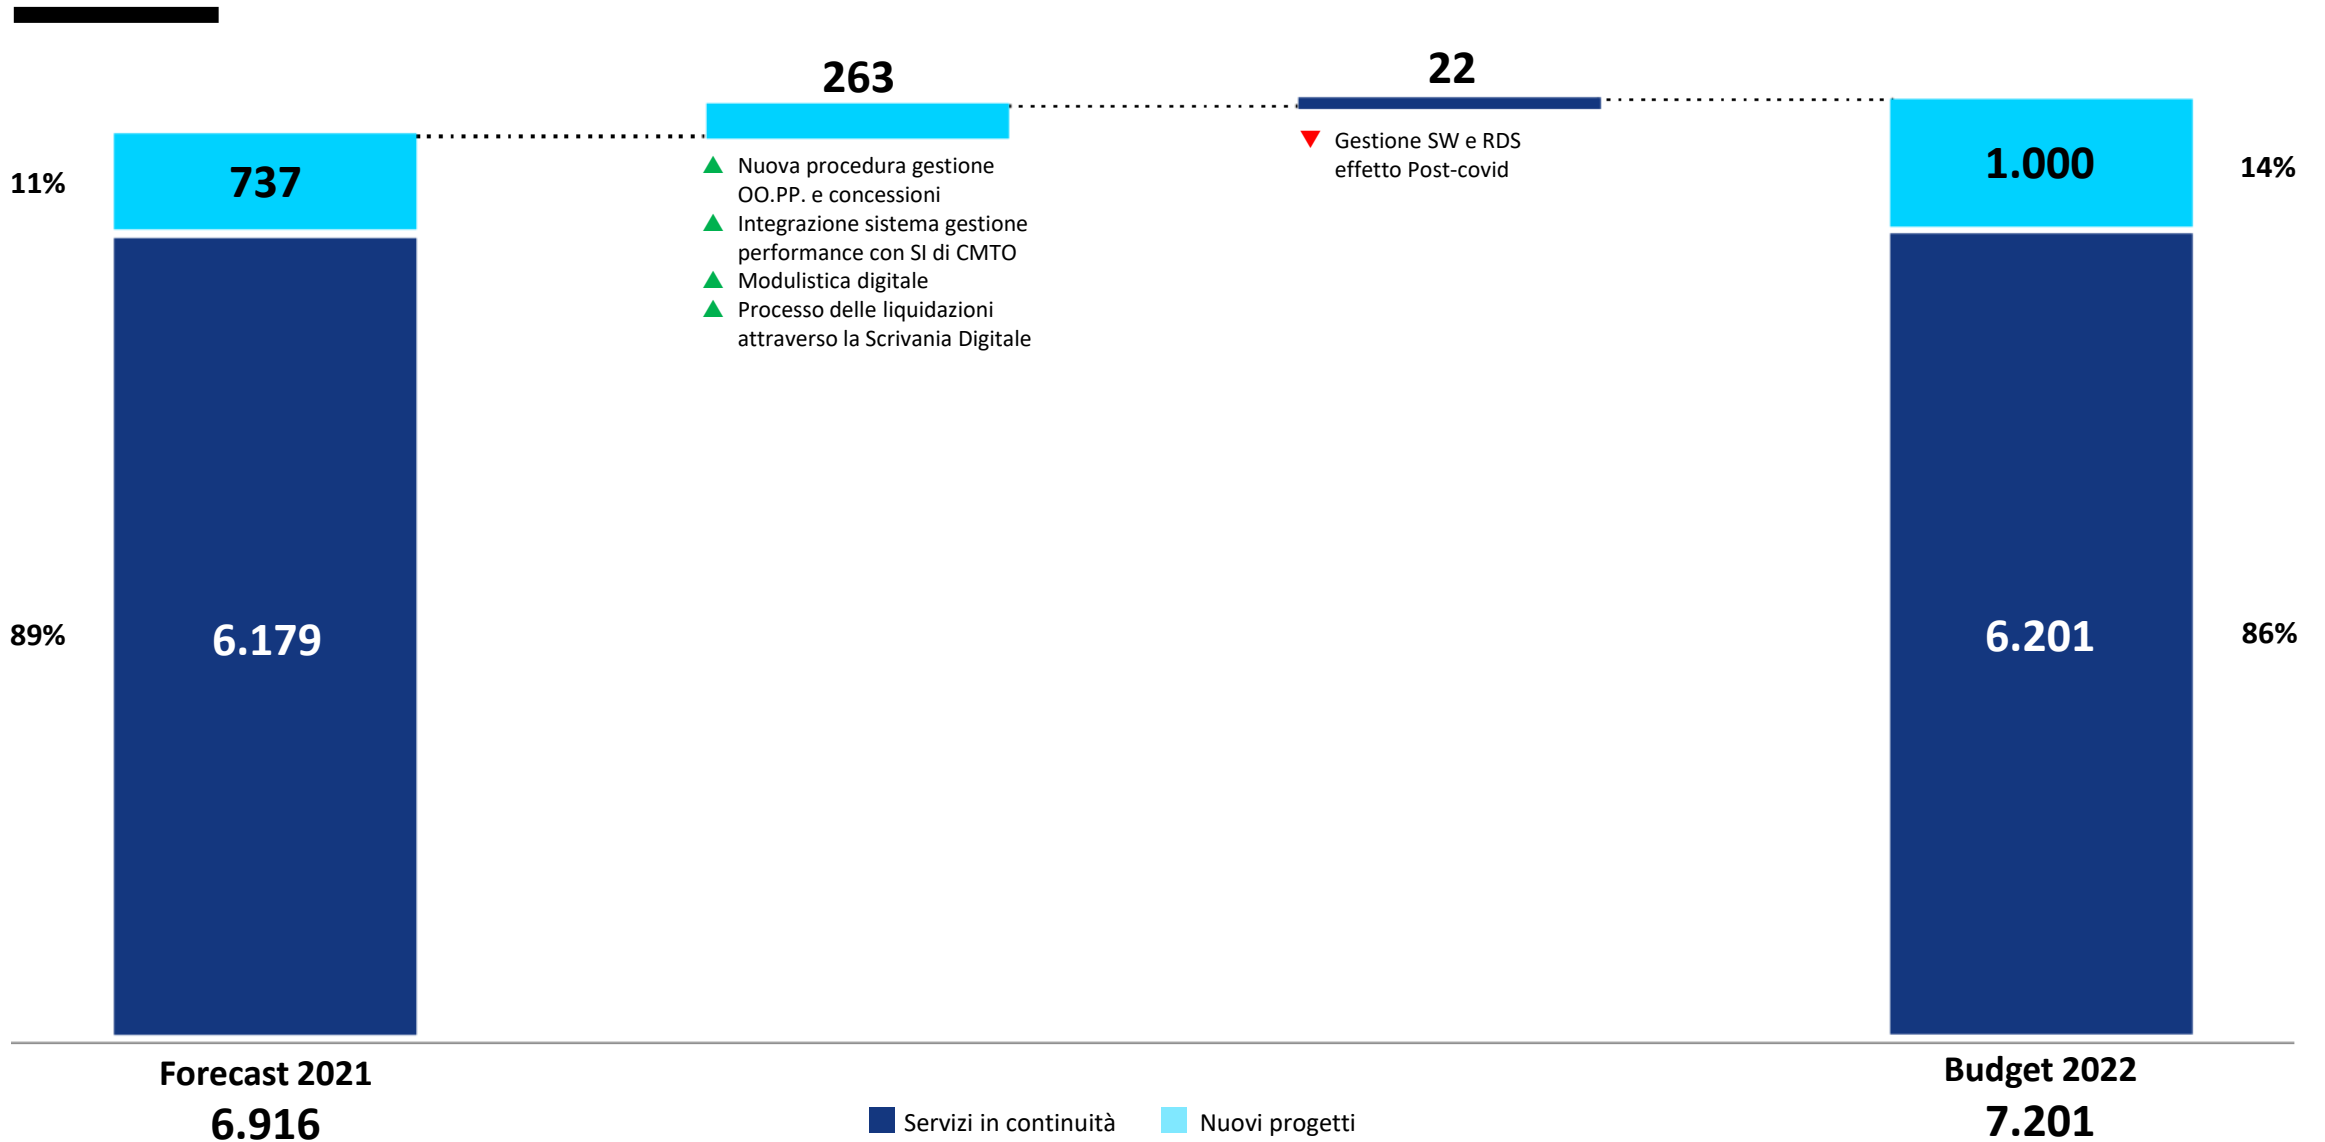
263

22

11%

737

Nuova procedura gestione OO.PP. e concessioni
Integrazione sistema gestione performance con SI di CMTO
Modulistica digitale
Processo delle liquidazioni attraverso la Scrivania Digitale

Gestione SW e RDS effetto Post-covid

1.000

14%

89%

6.179

6.201

86%

Forecast 2021
6.916

Servizi in continuità
Nuovi progetti

Budget 2022
7.201